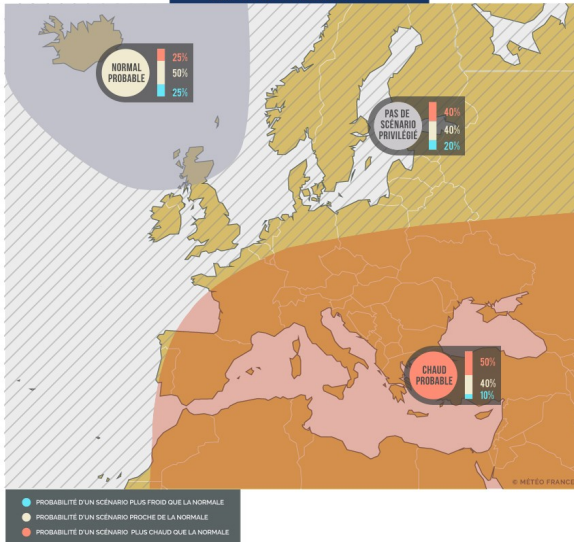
NORMAL PROBABLE
25%
50%
25%

PAS DE SCÉNARIO PRIVILÉGIÉ
40%
40%
20%

CHAUD PROBABLE
50%
40%
10%

© MÉTÉO FRANCE

PROBABILITÉ D'UN SCÉNARIO PLUS FROID QUE LA NORMALE
PROBABILITÉ D'UN SCÉNARIO PROCHE DE LA NORMALE
PROBABILITÉ D'UN SCÉNARIO PLUS CHAUD QUE LA NORMALE